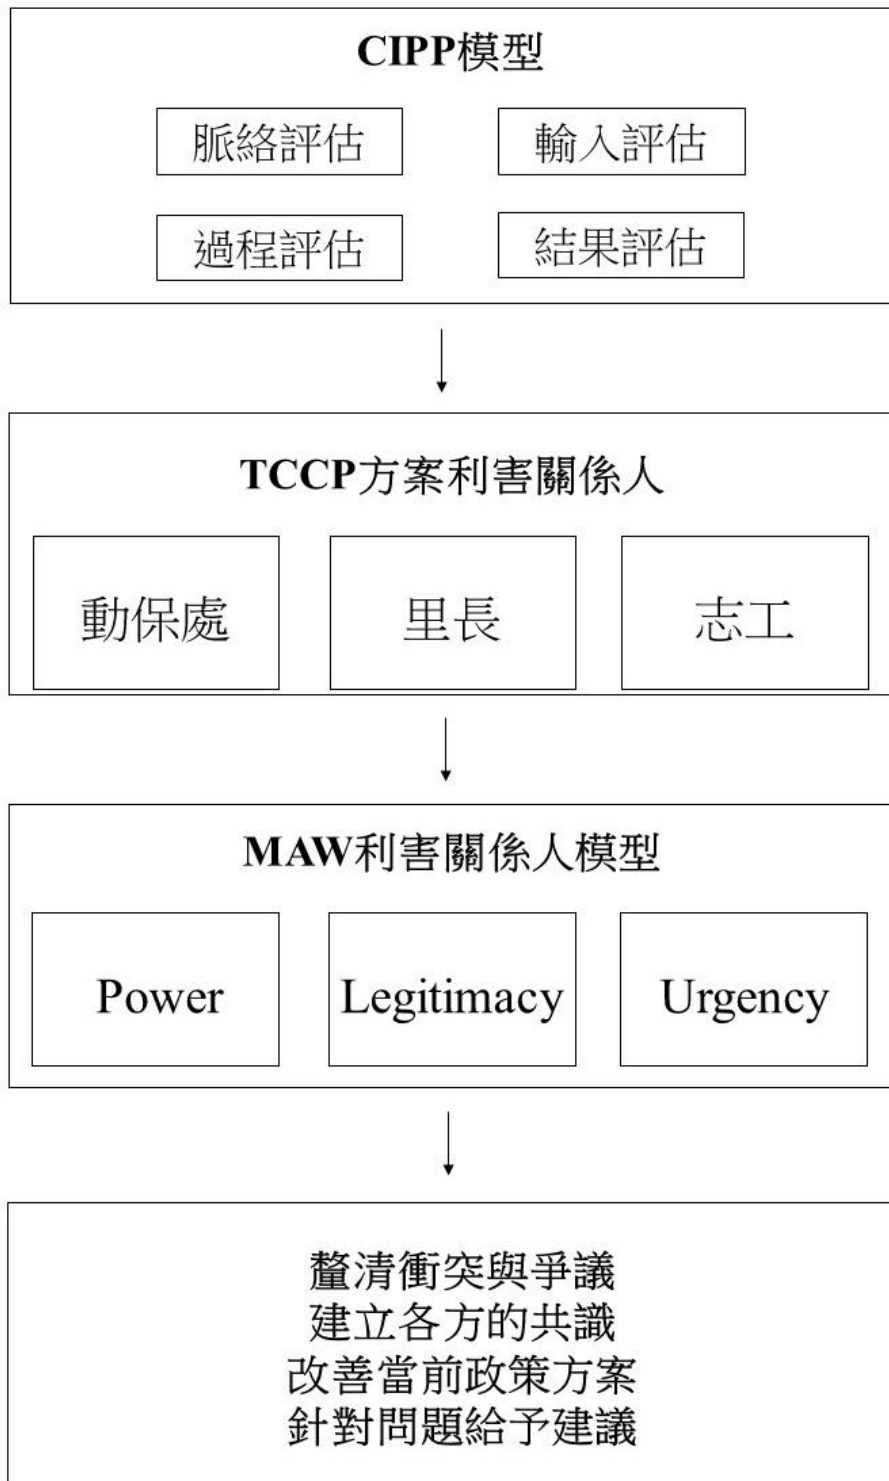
CIPP模型

脈絡評估

輸入評估

過程評估

結果評估

TCCP方案利害關係人

動保處

里長

志工

MAW利害關係人模型

Power

Legitimacy

Urgency

釐清衝突與爭議
建立各方的共識
改善當前政策方案
針對問題給予建議